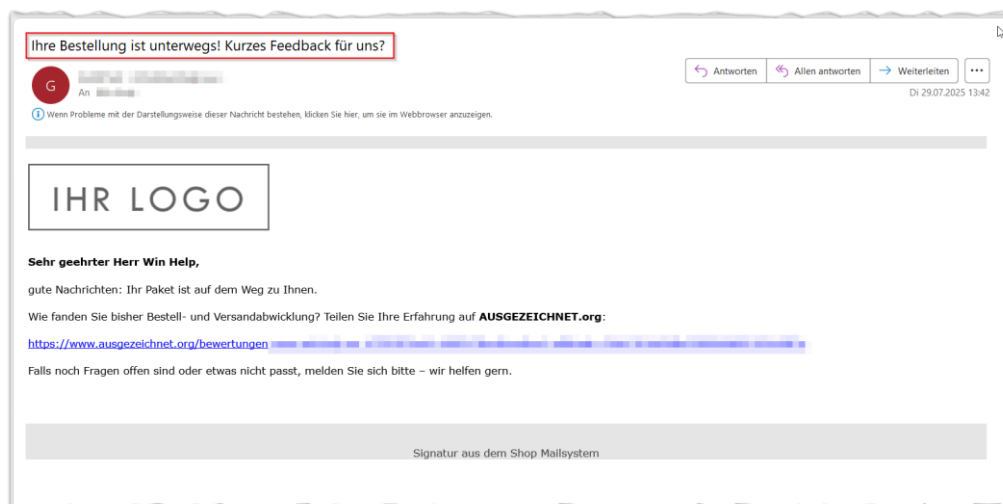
Ihre Bestellung ist unterwegs! Kurzes Feedback für uns?

G

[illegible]
An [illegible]

Antworten | Allen antworten | Weiterleiten | ...

Di 29.07.2025 13:42

Wenn Probleme mit der Darstellungsweise dieser Nachricht bestehen, klicken Sie hier, um sie im Webbrowser anzuzeigen.

IHR LOGO

**Sehr geehrter Herr Win Help,**

gute Nachrichten: Ihr Paket ist auf dem Weg zu Ihnen.

Wie fanden Sie bisher Bestell- und Versandabwicklung? Teilen Sie Ihre Erfahrung auf **AUSGEZEICHNET.org**:

https://www.ausgezeichnet.org/bewertungen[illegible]

Falls noch Fragen offen sind oder etwas nicht passt, melden Sie sich bitte – wir helfen gern.

Signatur aus dem Shop Mailsystem